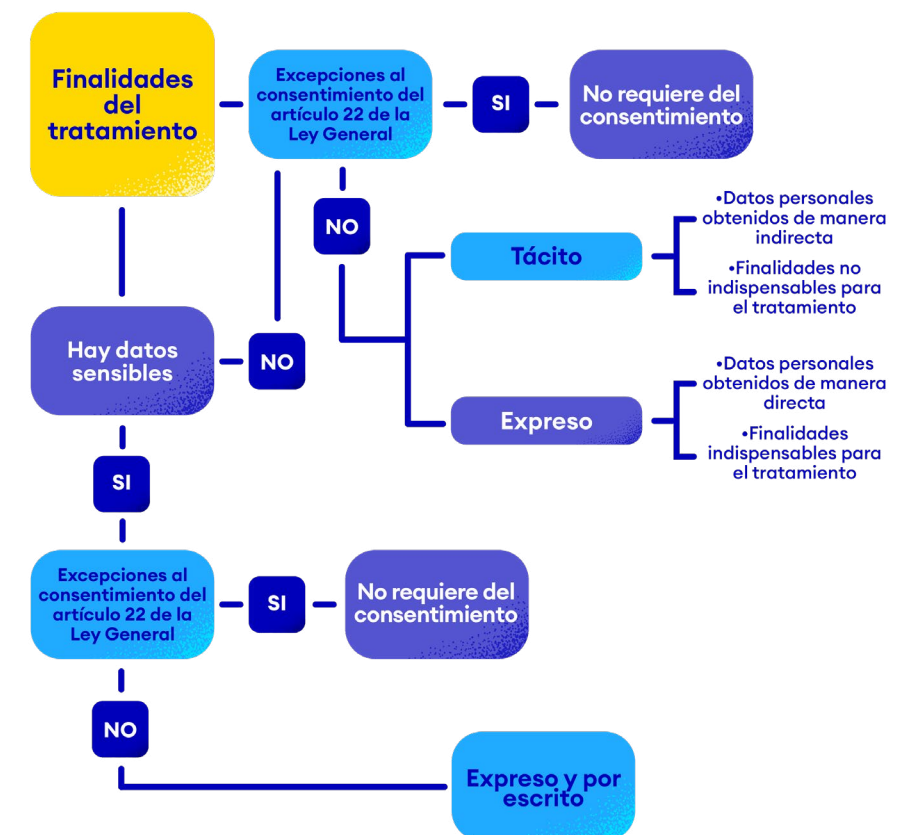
Finalidades del tratamiento

Excepciones al consentimiento del artículo 22 de la Ley General

SI

No requiere del consentimiento

NO

Tácito

•Datos personales obtenidos de manera indirecta

•Finalidades no indispensables para el tratamiento

Expreso

•Datos personales obtenidos de manera directa

•Finalidades indispensables para el tratamiento

Hay datos sensibles

NO

SI

Excepciones al consentimiento del artículo 22 de la Ley General

SI

No requiere del consentimiento

NO

Expreso y por escrito